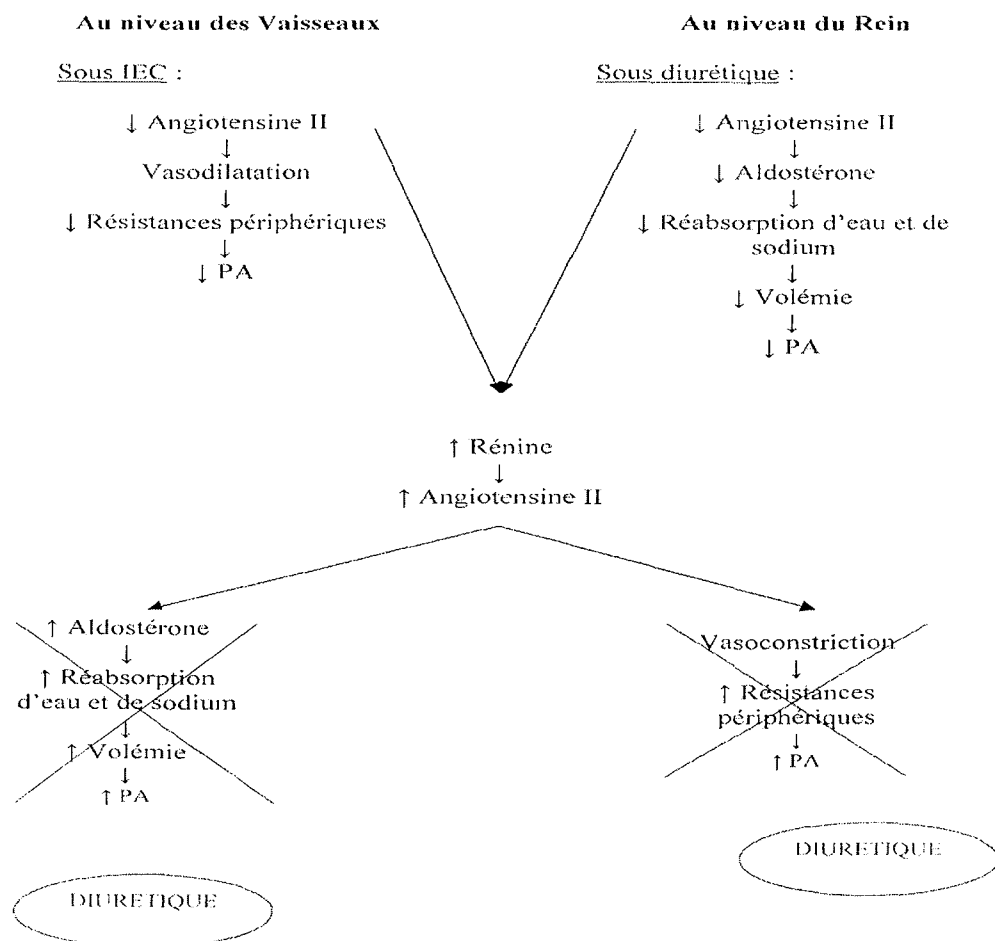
Au niveau des Vaisseaux

Sous IEC :

↓ Angiotensine II
↓
Vasodilatation
↓
↓ Résistances périphériques
↓
↓ PA

Au niveau du Rein

Sous diurétique :

↓ Angiotensine II
↓
↓ Aldostérone
↓
↓ Réabsorption d'eau et de sodium
↓
↓ Volémie
↓
↓ PA

↑ Rénine
↓
↑ Angiotensine II

↑ Aldostérone
↓
↑ Réabsorption d'eau et de sodium
↓
↑ Volémie
↓
↑ PA

DIURETIQUE

Vasoconstriction
↓
↑ Résistances périphériques
↓
↑ PA

DIURETIQUE